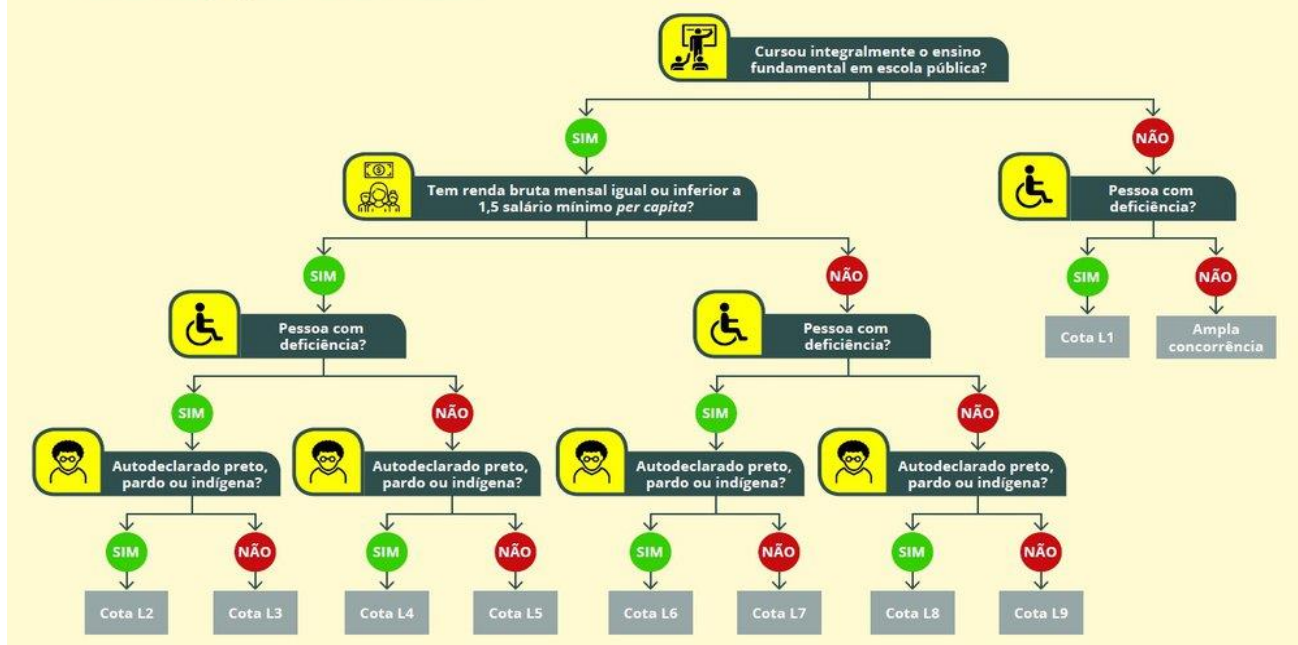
Cursou integralmente o ensino fundamental em escola pública?

SIM

Tem renda bruta mensal igual ou inferior a 1,5 salário mínimo *per capita*?

SIM

Pessoa com deficiência?

SIM

Autodeclarado preto, pardo ou indígena?

SIM

Cota L2

NÃO

Cota L3

NÃO

Autodeclarado preto, pardo ou indígena?

SIM

Cota L4

NÃO

Cota L5

NÃO

Pessoa com deficiência?

SIM

Autodeclarado preto, pardo ou indígena?

SIM

Cota L6

NÃO

Cota L7

NÃO

Autodeclarado preto, pardo ou indígena?

SIM

Cota L8

NÃO

Cota L9

NÃO

Pessoa com deficiência?

SIM

Cota L1

NÃO

Ampla concorrência